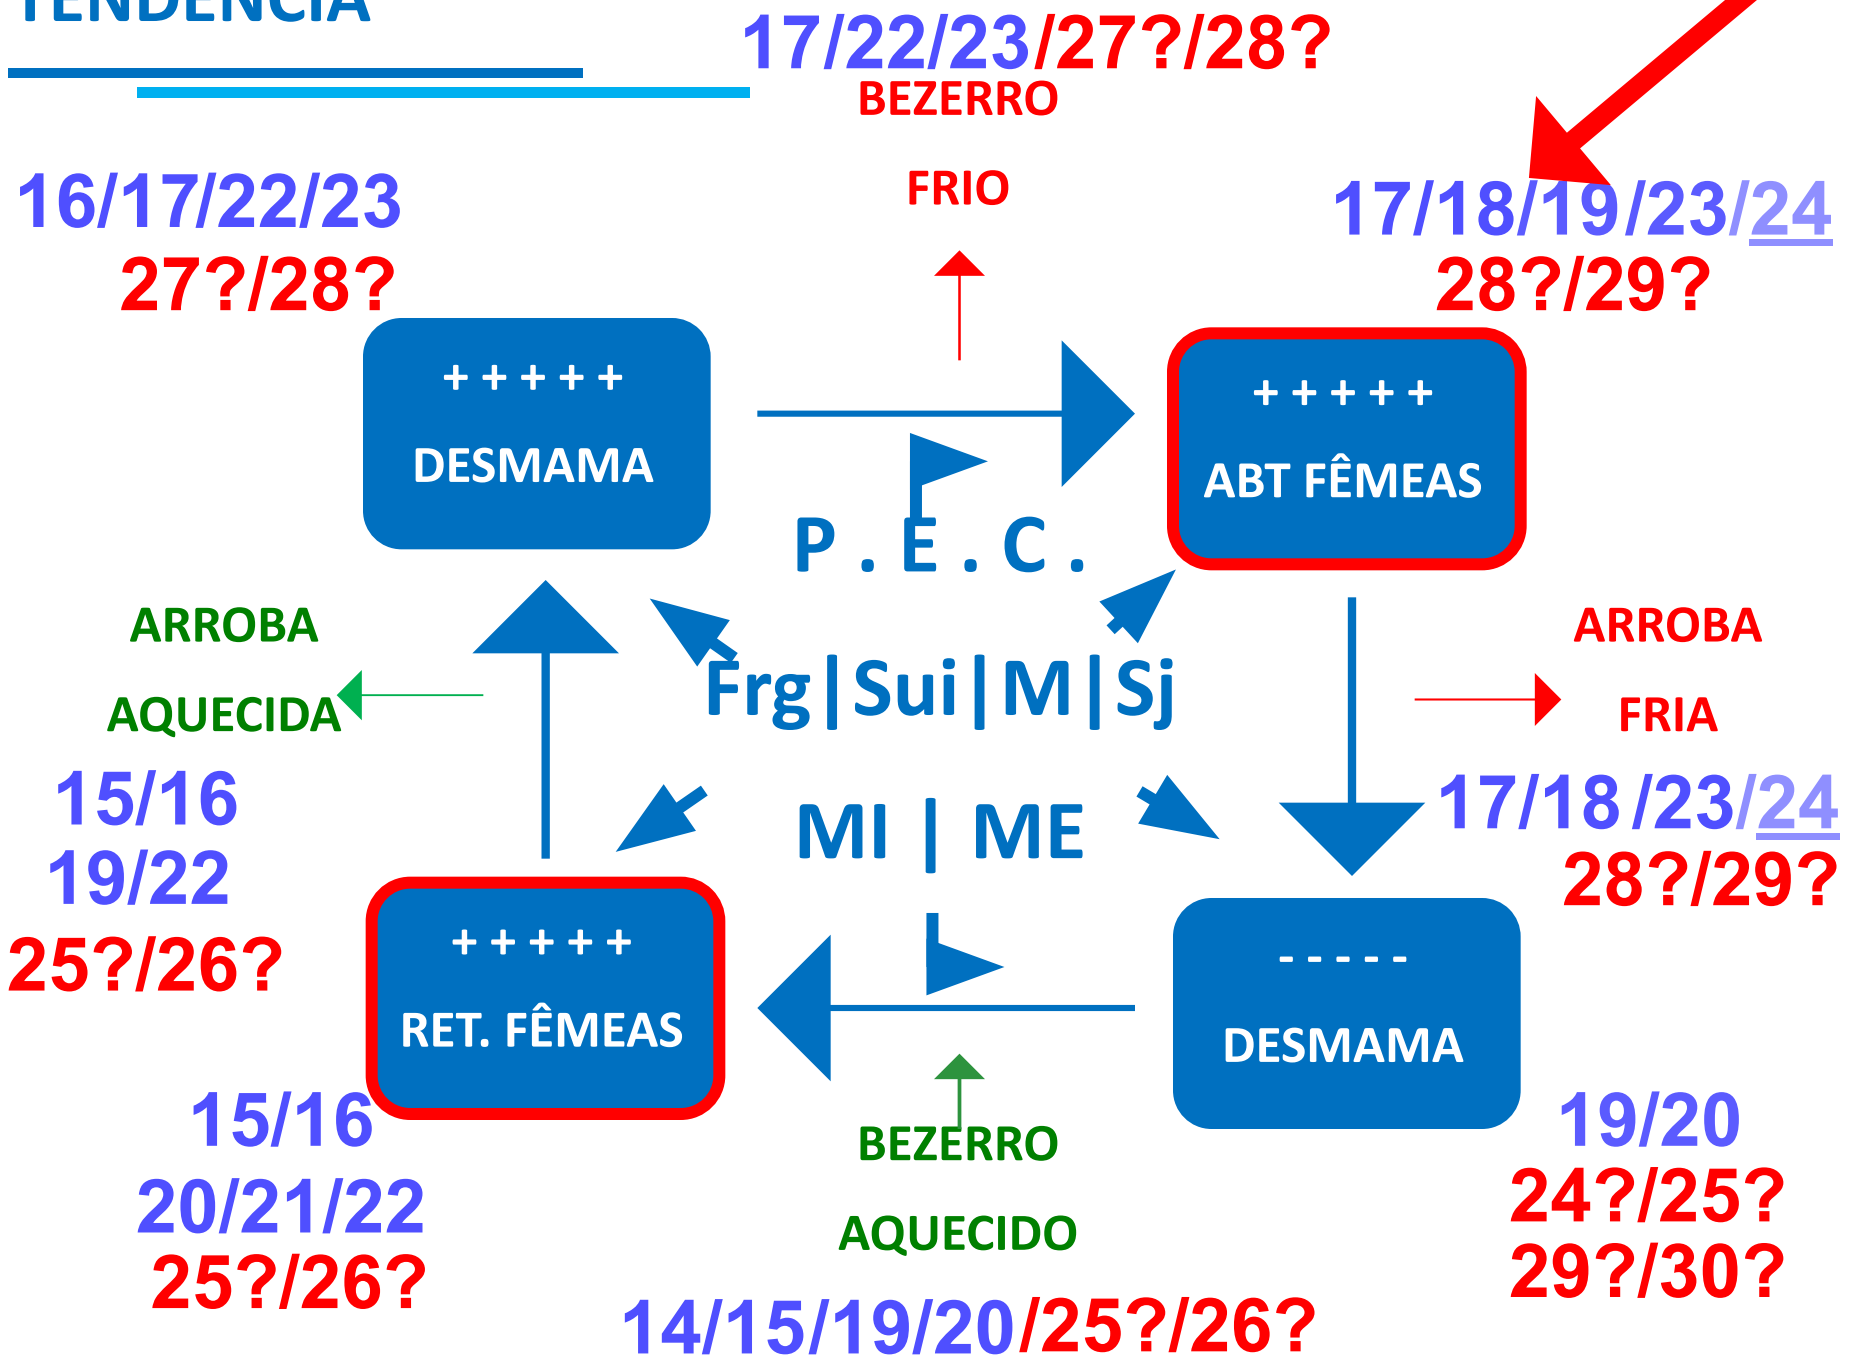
TENDÊNCIA

17/22/23/27?/28?
BEZERRO
FRIO

16/17/22/23
27?/28?

17/18/19/23/24
28?/29?

+ + + + +
DESMAMA

+ + + + +
ABT FÊMEAS

P . E . C .

ARROBA
AQUECIDA

Frg | Sui | M | Sj

ARROBA
FRIA

15/16
19/22
25?/26?

MI | ME

17/18 /23/24
28?/29?

+ + + + +
RET. FÊMEAS

- - - - -
DESMAMA

15/16
20/21/22
25?/26?

BEZERRO
AQUECIDO

19/20
24?/25?
29?/30?

14/15/19/20/25?/26?